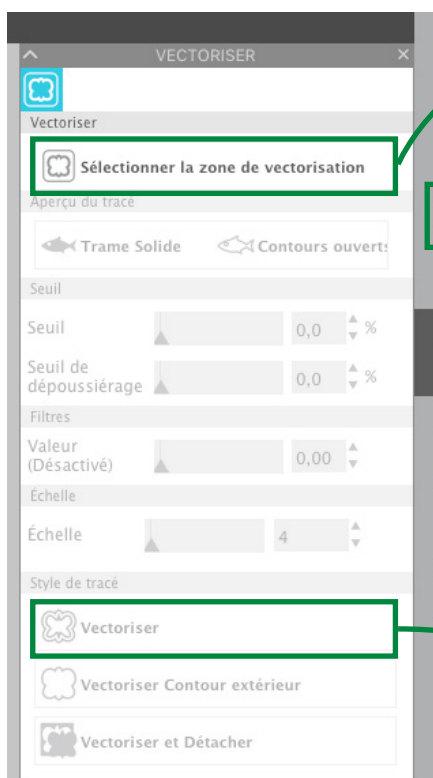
VECTORISER

Vectoriser

Sélectionner la zone de vectorisation

Aperçu du tracé

Trame Solide

Contours ouverts

Seuil

Seuil 0,0 %

Seuil de dépoussiérage 0,0 %

Filtres

Valeur (Désactivé) 0,00

Échelle

Échelle 4

Style de tracé

Vectoriser

Vectoriser Contour extérieur

Vectoriser et Détacher